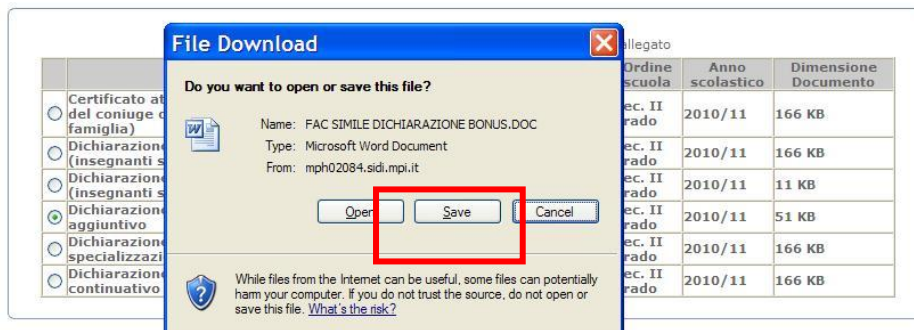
File Download

Do you want to open or save this file?

Name: FAC SIMILE DICHIARAZIONE BONUS.DOC
Type: Microsoft Word Document
From: mph02084.sidi.mpi.it

Open | Save | Cancel

While files from the Internet can be useful, some files can potentially harm your computer. If you do not trust the source, do not open or save this file. What's the risk?

allegato

| | | Ordine scuola | Anno scolastico | Dimensione Documento |
|---|---|---|---|---|
| ○ | Certificato at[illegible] del coniuge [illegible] famiglia) | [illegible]ec. II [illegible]rado | 2010/11 | 166 KB |
| ○ | Dichiarazion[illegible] (insegnanti s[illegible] | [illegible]ec. II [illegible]rado | 2010/11 | 166 KB |
| ○ | Dichiarazion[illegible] (insegnanti s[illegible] | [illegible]ec. II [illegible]rado | 2010/11 | 11 KB |
| ⊙ | Dichiarazion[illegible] aggiuntivo | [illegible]ec. II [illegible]rado | 2010/11 | 51 KB |
| ○ | Dichiarazion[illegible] specializzazi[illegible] | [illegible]ec. II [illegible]rado | 2010/11 | 166 KB |
| ○ | Dichiarazion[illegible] continuativo | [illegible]ec. II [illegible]rado | 2010/11 | 166 KB |